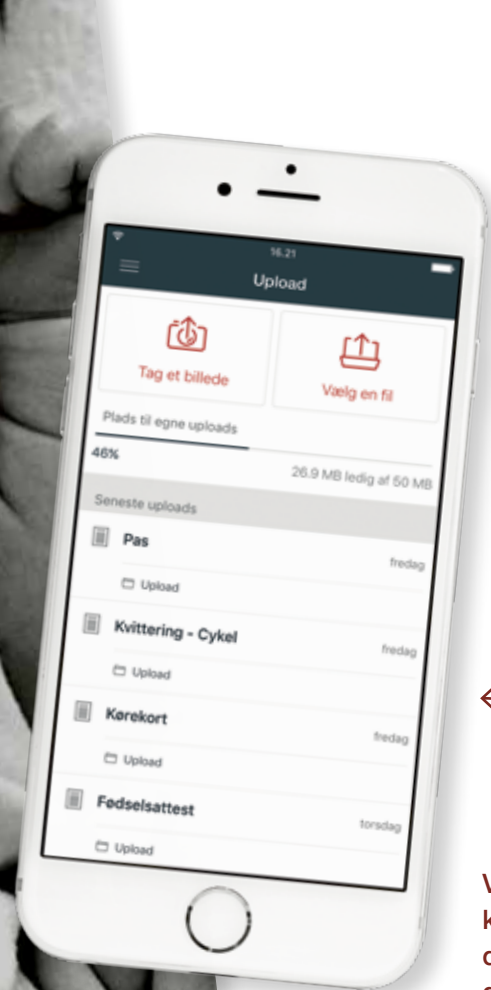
16.21
Upload
Tag et billede
Vælg en fil
Plads til egne uploads
46%
26.9 MB ledig af 50 MB
Seneste uploads
Pas
fredag
Upload
Kvittering - Cykel
fredag
Upload
Kørekort
fredag
Upload
Fødselsattest
torsdag
Upload
V
k
c
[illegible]